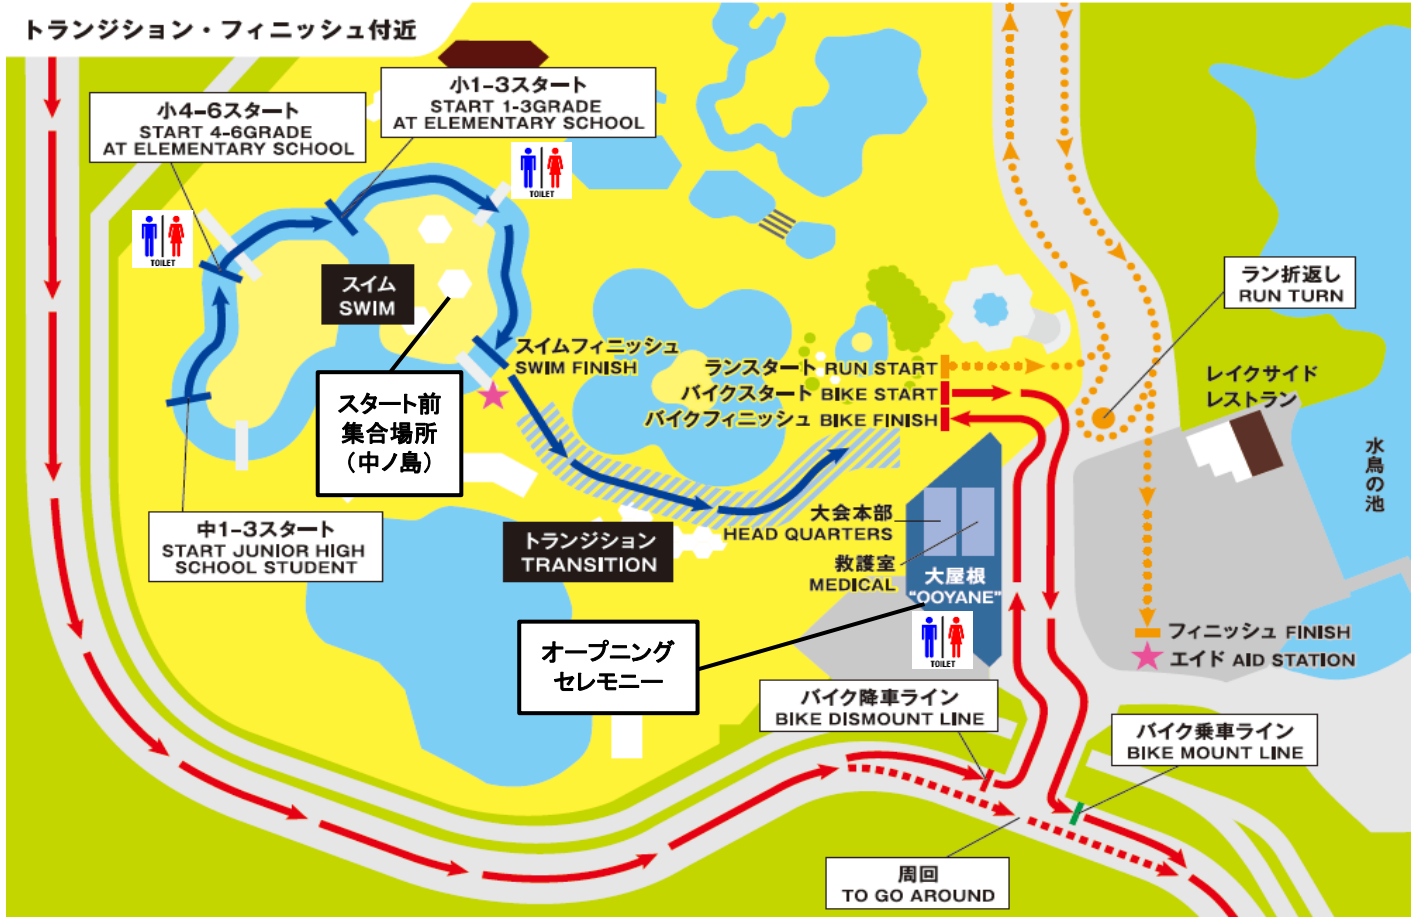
トランジション・フィニッシュ付近

小4-6スタート
START 4-6GRADE
AT ELEMENTARY SCHOOL

小1-3スタート
START 1-3GRADE
AT ELEMENTARY SCHOOL

TOILET

TOILET

スイム
SWIM

スイムフィニッシュ
SWIM FINISH

スタート前
集合場所
(中ノ島)

ランスタート RUN START
バイクスタート BIKE START
バイクフィニッシュ BIKE FINISH

ラン折返し
RUN TURN

レイクサイド
レストラン

水鳥の池

中1-3スタート
START JUNIOR HIGH
SCHOOL STUDENT

トランジション
TRANSITION

大会本部
HEAD QUARTERS

救護室
MEDICAL

大屋根
"OOYANE"

TOILET

フィニッシュ FINISH
エイド AID STATION

オープニング
セレモニー

バイク降車ライン
BIKE DISMOUNT LINE

バイク乗車ライン
BIKE MOUNT LINE

周回
TO GO AROUND